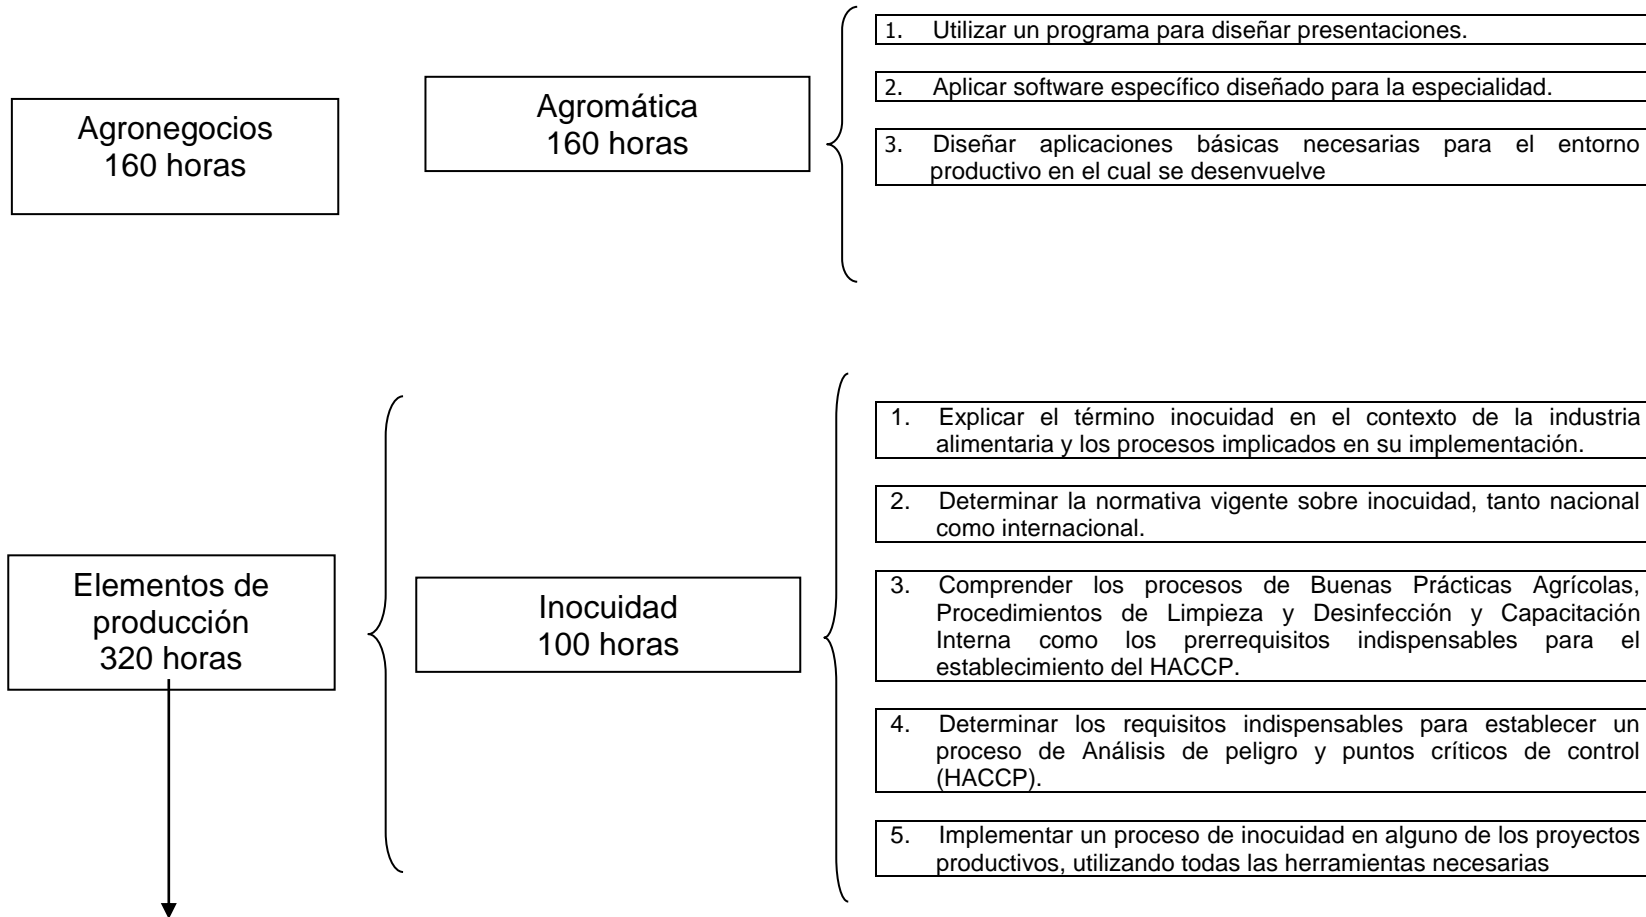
Agronegocios
160 horas

Agromática
160 horas

1. Utilizar un programa para diseñar presentaciones.

2. Aplicar software específico diseñado para la especialidad.

3. Diseñar aplicaciones básicas necesarias para el entorno productivo en el cual se desenvuelve

Elementos de producción
320 horas

Inocuidad
100 horas

1. Explicar el término inocuidad en el contexto de la industria alimentaria y los procesos implicados en su implementación.

2. Determinar la normativa vigente sobre inocuidad, tanto nacional como internacional.

3. Comprender los procesos de Buenas Prácticas Agrícolas, Procedimientos de Limpieza y Desinfección y Capacitación Interna como los prerrequisitos indispensables para el establecimiento del HACCP.

4. Determinar los requisitos indispensables para establecer un proceso de Análisis de peligro y puntos críticos de control (HACCP).

5. Implementar un proceso de inocuidad en alguno de los proyectos productivos, utilizando todas las herramientas necesarias